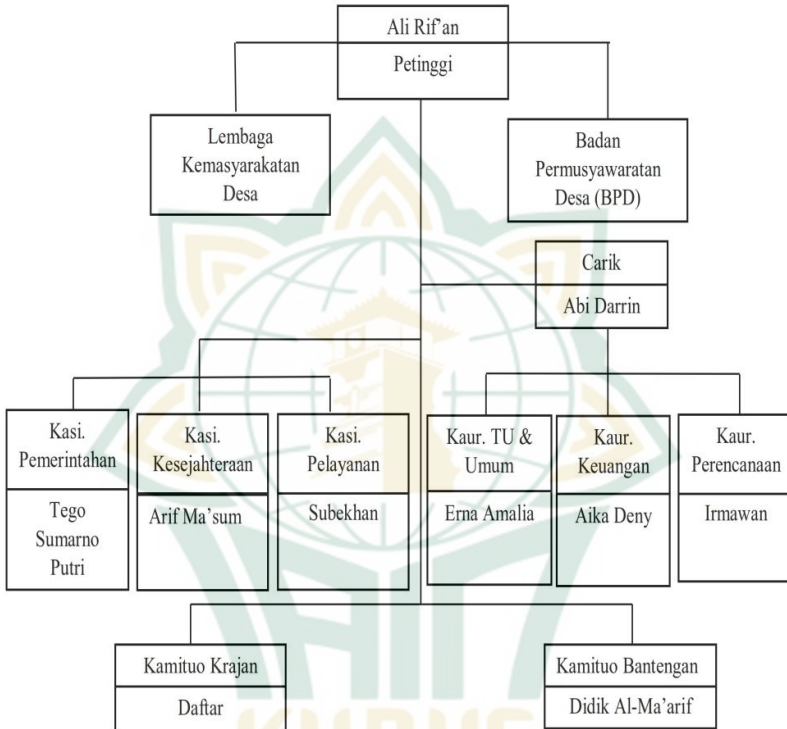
Ali Rif'an

Petinggi

Lembaga Kemasyarakatan Desa

Badan Permusyawaratan Desa (BPD)

Carik

Abi Darrin

Kasi. Pemerintahan

Tego Sumarno Putri

Kasi. Kesejahteraan

Arif Ma'sum

Kasi. Pelayanan

Subekhan

Kaur. TU & Umum

Erna Amalia

Kaur. Keuangan

Aika Deny

Kaur. Perencanaan

Irmawan

Kamituo Krajan

Daftar

Kamituo Bantengan

Didik Al-Ma'arif